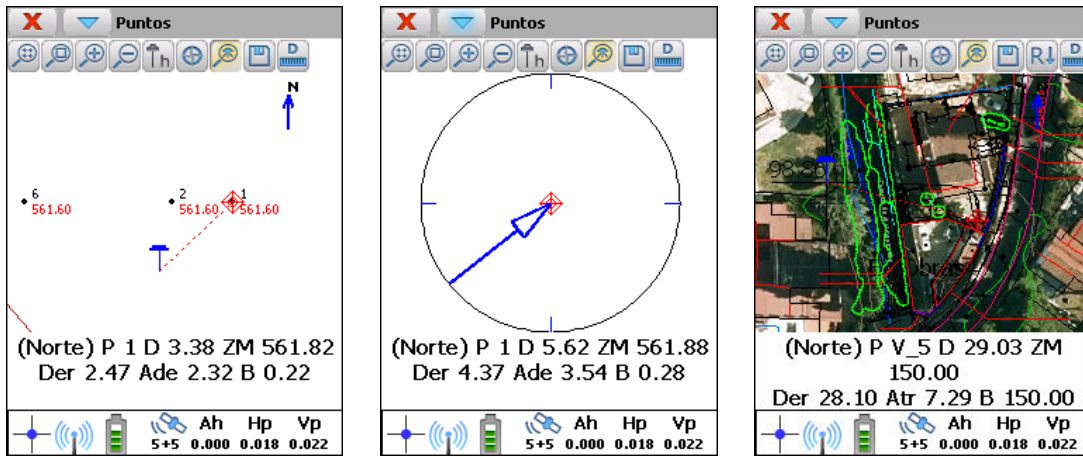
Puntos

N

6
561.60

2
561.60

1
561.60

(Norte) P 1 D 3.38 ZM 561.82
Der 2.47 Ade 2.32 B 0.22

5+5 Ah 0.000 Hp 0.018 Vp 0.022

Puntos

(Norte) P 1 D 5.62 ZM 561.88
Der 4.37 Ade 3.54 B 0.28

5+5 Ah 0.000 Hp 0.018 Vp 0.022

Puntos

98.86

(Norte) P V_5 D 29.03 ZM 150.00
Der 28.10 Atr 7.29 B 150.00

5+5 Ah 0.000 Hp 0.018 Vp 0.022